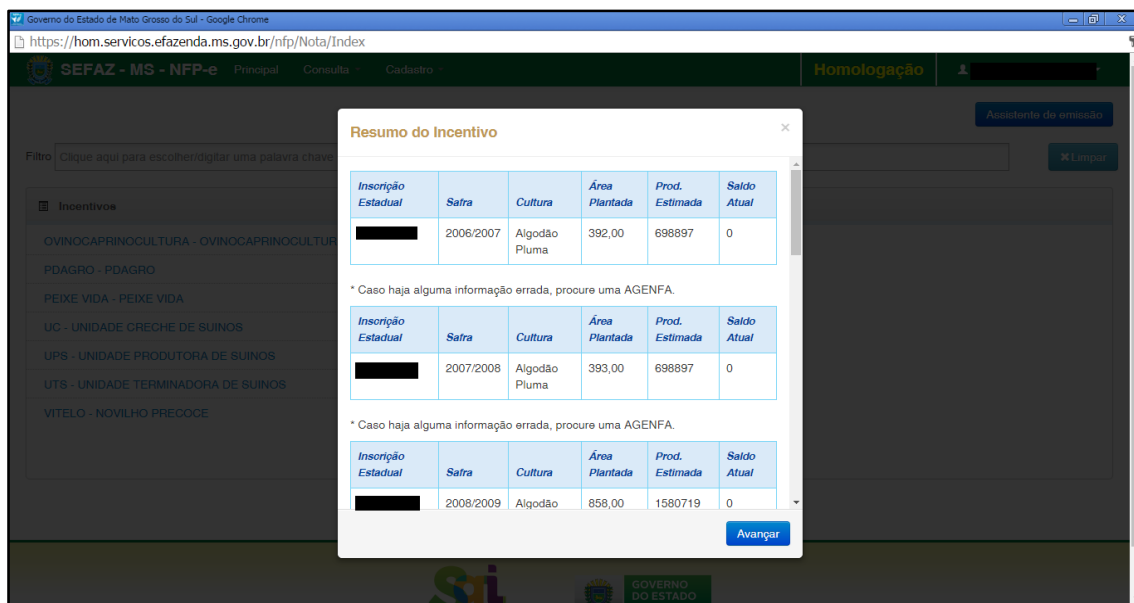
Governo do Estado de Mato Grosso do Sul - Google Chrome

https://hom.servicos.efazenda.ms.gov.br/nfp/Nota/Index

SEFAZ - MS - NFP-e Principal Consulta Cadastro

Homologação

Assistente de emissão

Filtro Clique aqui para escolher/digitar uma palavra chave

Limpar

Incentivos

OVINOCAPRINOCULTURA - OVINOCAPRINOCULTUR

PDAGRO - PDAGRO

PEIXE VIDA - PEIXE VIDA

UC - UNIDADE CRECHE DE SUINOS

UPS - UNIDADE PRODUTORA DE SUINOS

UTS - UNIDADE TERMINADORA DE SUINOS

VITELO - NOVILHO PRECOCE

Resumo do Incentivo

×

| Inscrição Estadual | Safra | Cultura | Área Plantada | Prod. Estimada | Saldo Atual |
|---|---|---|---|---|---|
| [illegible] | 2006/2007 | Algodão Pluma | 392,00 | 698897 | 0 |

\* Caso haja alguma informação errada, procure uma AGENFA.

| Inscrição Estadual | Safra | Cultura | Área Plantada | Prod. Estimada | Saldo Atual |
|---|---|---|---|---|---|
| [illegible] | 2007/2008 | Algodão Pluma | 393,00 | 698897 | 0 |

\* Caso haja alguma informação errada, procure uma AGENFA.

| Inscrição Estadual | Safra | Cultura | Área Plantada | Prod. Estimada | Saldo Atual |
|---|---|---|---|---|---|
| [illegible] | 2008/2009 | Algodão | 858,00 | 1580719 | 0 |

Avançar

GOVERNO DO ESTADO